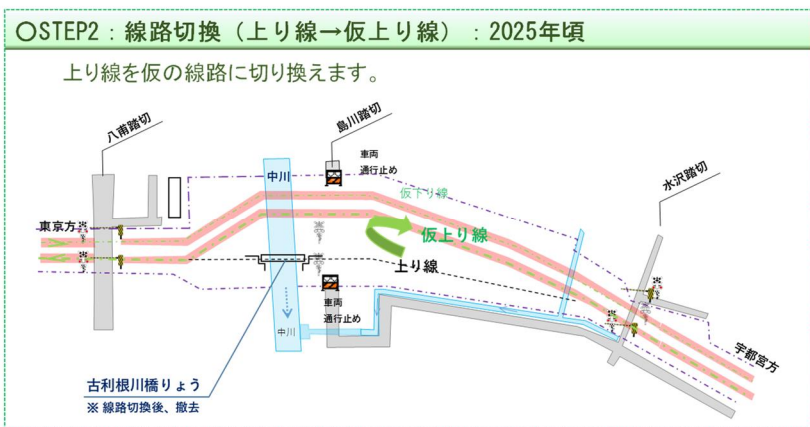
○STEP2：線路切換（上り線→仮上り線）：2025年頃

上り線を仮の線路に切り換えます。

八甫踏切

島川踏切

車両
通行止め

中川

仮下り線

水沢踏切

東京方

仮上り線

上り線

中川

車両
通行止め

宇都宮方

古利根川橋りょう
※ 線路切換後、撤去